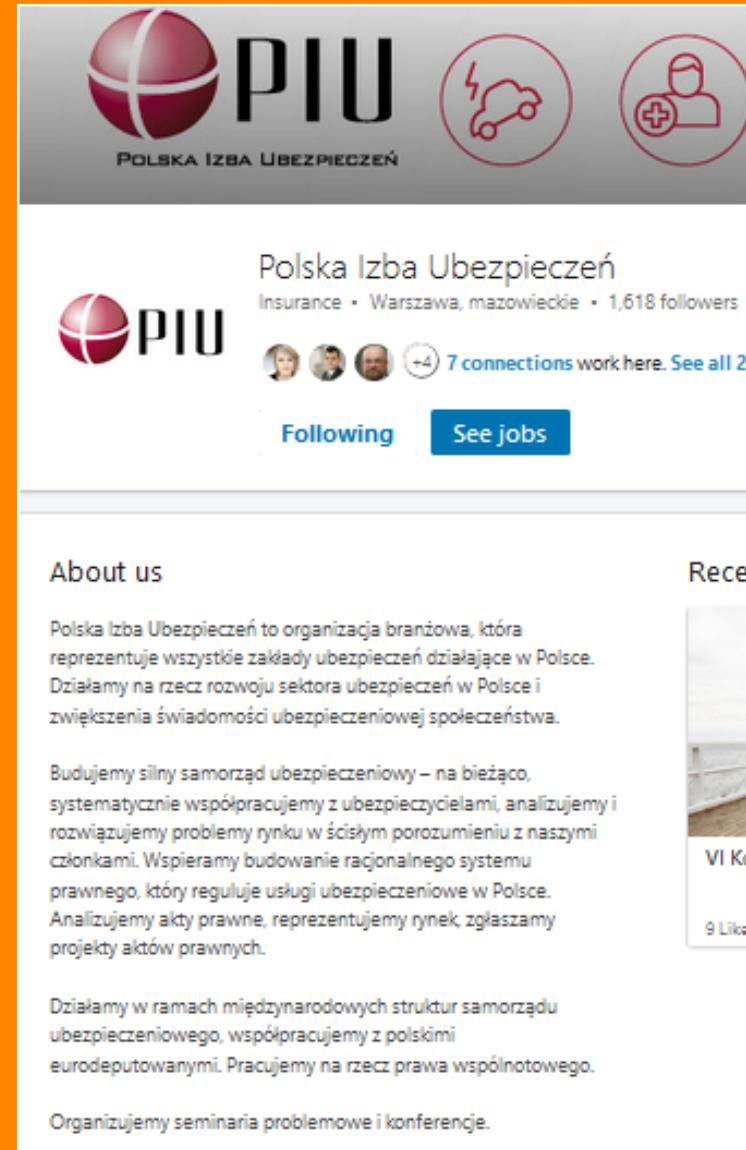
PIU
POLSKA IZBA UBEZPIECZEŃ

PIU

Polska Izba Ubezpieczeń
Insurance • Warszawa, mazowieckie • 1,618 followers

+4 7 connections work here. See all 2

Following See jobs

About us

Polska Izba Ubezpieczeń to organizacja branżowa, która reprezentuje wszystkie zakłady ubezpieczeń działające w Polsce. Działamy na rzecz rozwoju sektora ubezpieczeń w Polsce i zwiększenia świadomości ubezpieczeniowej społeczeństwa.

Budujemy silny samorząd ubezpieczeniowy – na bieżąco, systematycznie współpracujemy z ubezpieczycielami, analizujemy i rozwiązujemy problemy rynku w ścisłym porozumieniu z naszymi członkami. Wspieramy budowanie racjonalnego systemu prawnego, który reguluje usługi ubezpieczeniowe w Polsce. Analizujemy akty prawne, reprezentujemy rynek, zgłaszamy projekty aktów prawnych.

Działamy w ramach międzynarodowych struktur samorządu ubezpieczeniowego, współpracujemy z polskimi eurodeputowanymi. Pracujemy na rzecz prawa wspólnotowego.

Organizujemy seminaria problemowe i konferencje.

Rece

VI Ko

9 Lik